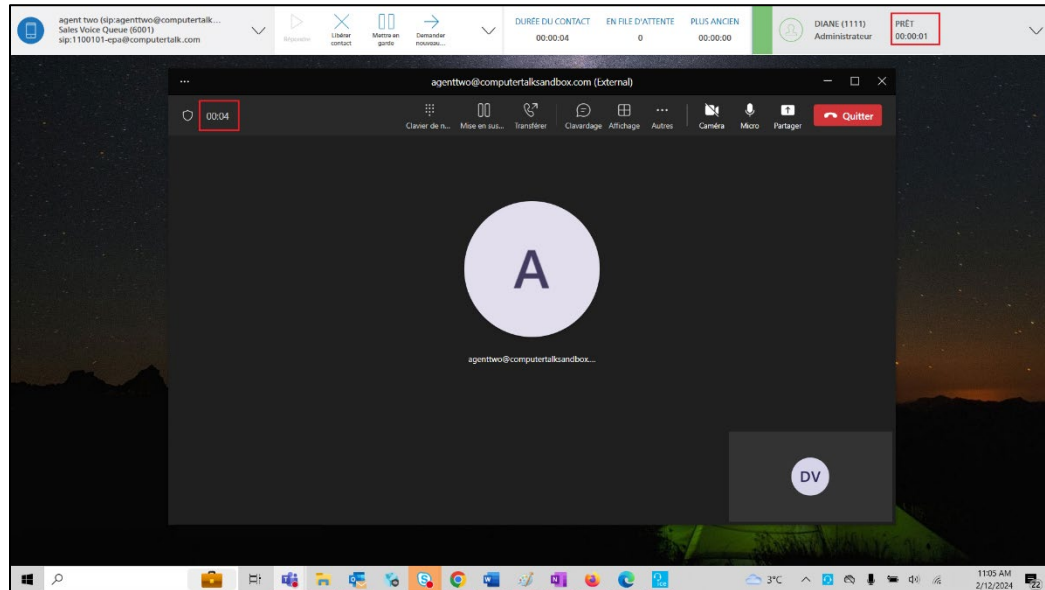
agent two (sip:agenttwo@computertalk...
Sales Voice Queue (6001)
sip:1100101-epa@computertalk.com

Répondre
Libérer contact
Mettre en garde
Demander nouveau...

DURÉE DU CONTACT
00:00:04
EN FILE D'ATTENTE
0
PLUS ANCIEN
00:00:00

DIANE (1111)
Administrateur
PRÊT
00:00:01

...
agenttwo@computertalksandbox.com (External)

00:04
Clavier de n...
Mise en sus...
Transférer
Clavardage
Affichage
Autres
Caméra
Micro
Partager
Quitter

A
agenttwo@computertalksandbox...

DV

3°C
11:05 AM
2/12/2024
22